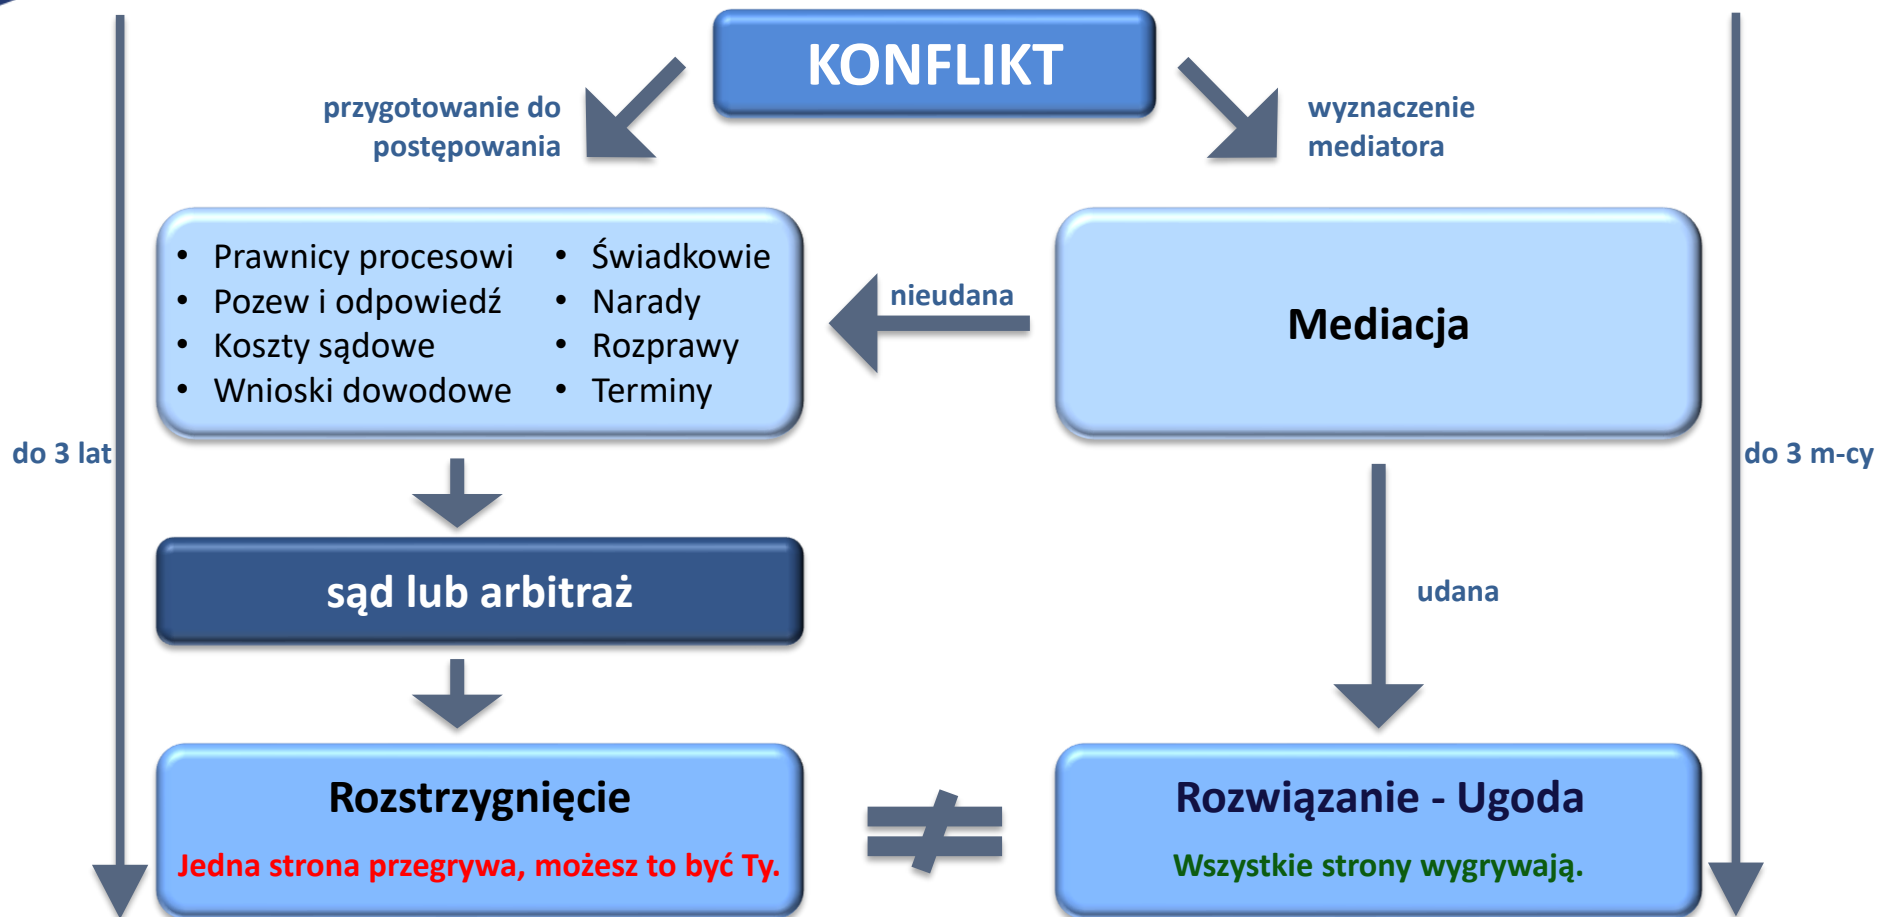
KONFLIKT

przygotowanie do postępowania

wyznaczenie mediatora

- Prawnicy procesowi
- Pozew i odpowiedź
- Koszty sądowe
- Wnioski dowodowe

- Świadkowie
- Narady
- Rozprawy
- Terminy

nieudana

Mediacja

do 3 lat

do 3 m-cy

sąd lub arbitraż

udana

Rozstrzygnięcie

Jedna strona przegrywa, możesz to być Ty.

$\neq$

Rozwiązanie - Ugoda

Wszystkie strony wygrywają.